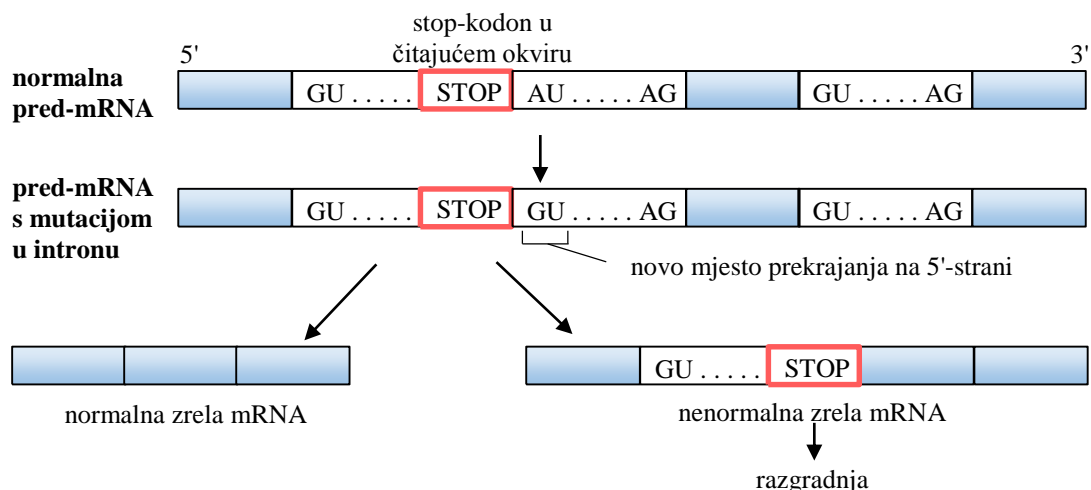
stop-kodon u čitajućem okviru

5'

3'

normalna pred-mRNA

GU . . . . . STOP AU . . . . . AG

GU . . . . . AG

pred-mRNA s mutacijom u intronu

GU . . . . . STOP GU . . . . . AG

GU . . . . . AG

novo mjesto prekrajanja na 5'-strani

GU . . . . . STOP

normalna zrela mRNA

nenormalna zrela mRNA

razgradnja